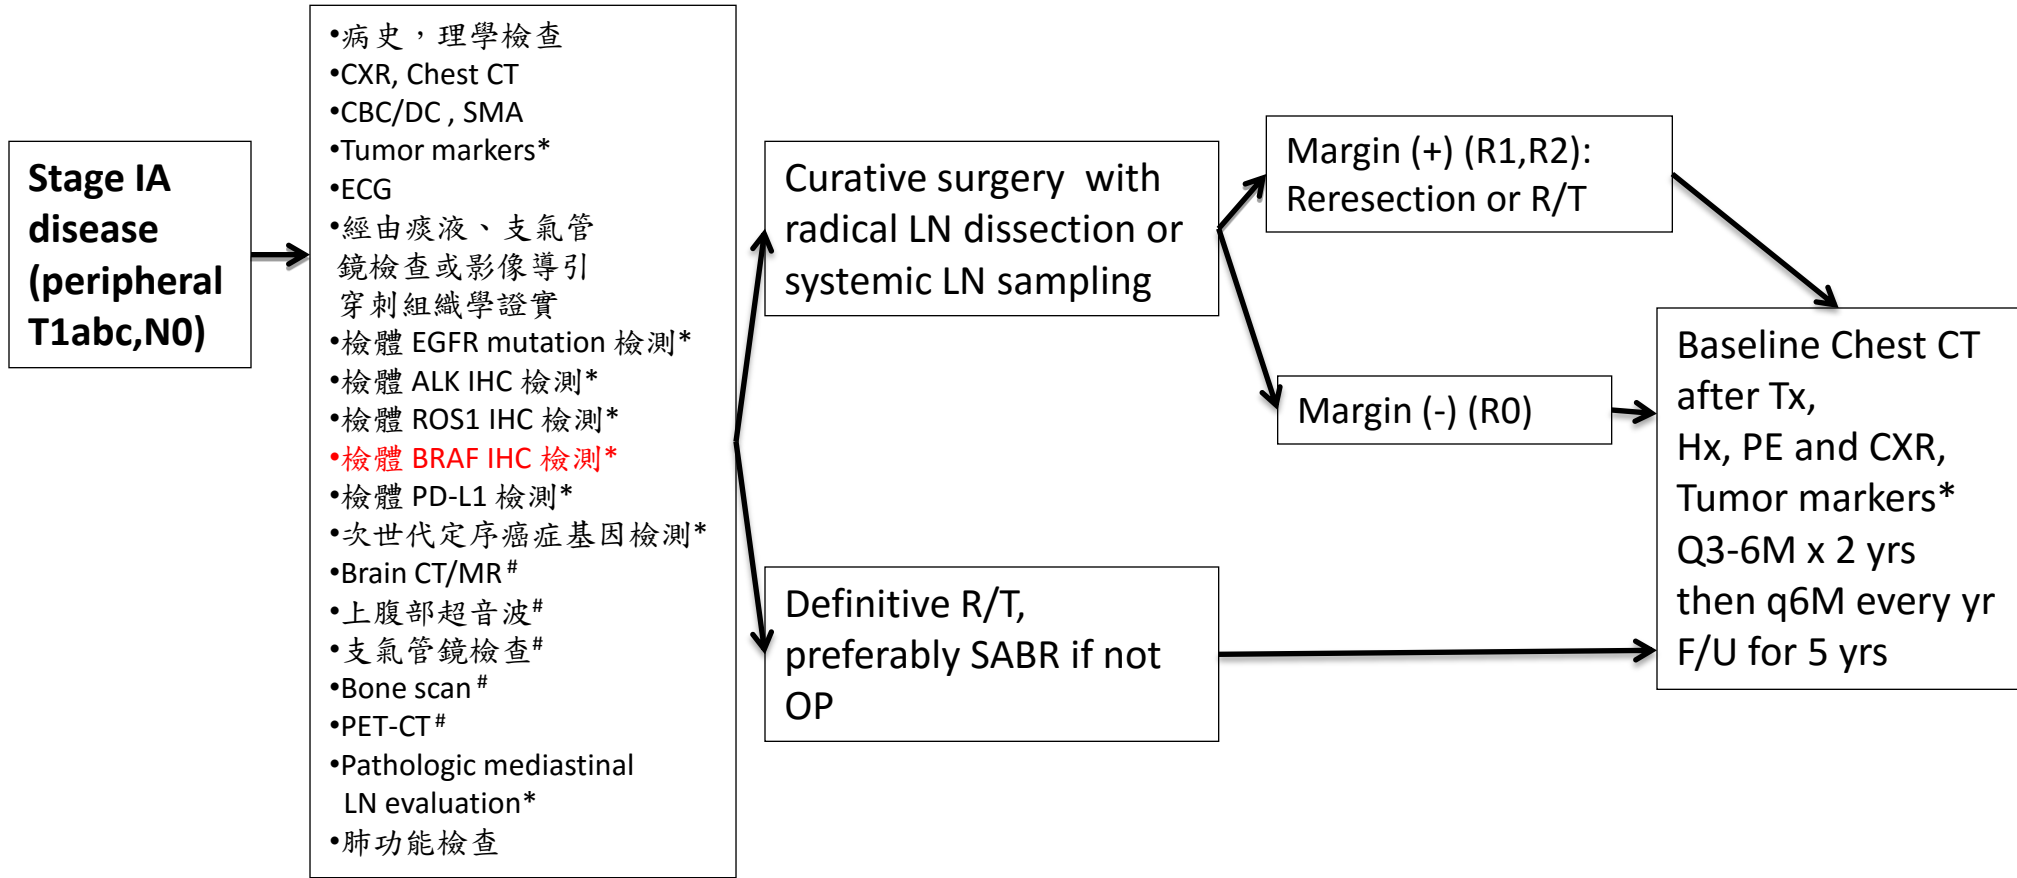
Stage IA disease (peripheral T1abc,N0)

•病史，理學檢查
•CXR, Chest CT
•CBC/DC , SMA
•Tumor markers*
•ECG
•經由痰液、支氣管鏡檢查或影像導引穿刺組織學證實
•檢體 EGFR mutation 檢測*
•檢體 ALK IHC 檢測*
•檢體 ROS1 IHC 檢測*
•檢體 BRAF IHC 檢測*
•檢體 PD-L1 檢測*
•次世代定序癌症基因檢測*
•Brain CT/MR#
•上腹部超音波#
•支氣管鏡檢查#
•Bone scan#
•PET-CT#
•Pathologic mediastinal LN evaluation*
•肺功能檢查

Curative surgery with radical LN dissection or systemic LN sampling

Margin (+) (R1,R2): Reresection or R/T

Margin (-) (R0)

Definitive R/T, preferably SABR if not OP

Baseline Chest CT after Tx, Hx, PE and CXR, Tumor markers* Q3-6M x 2 yrs then q6M every yr F/U for 5 yrs